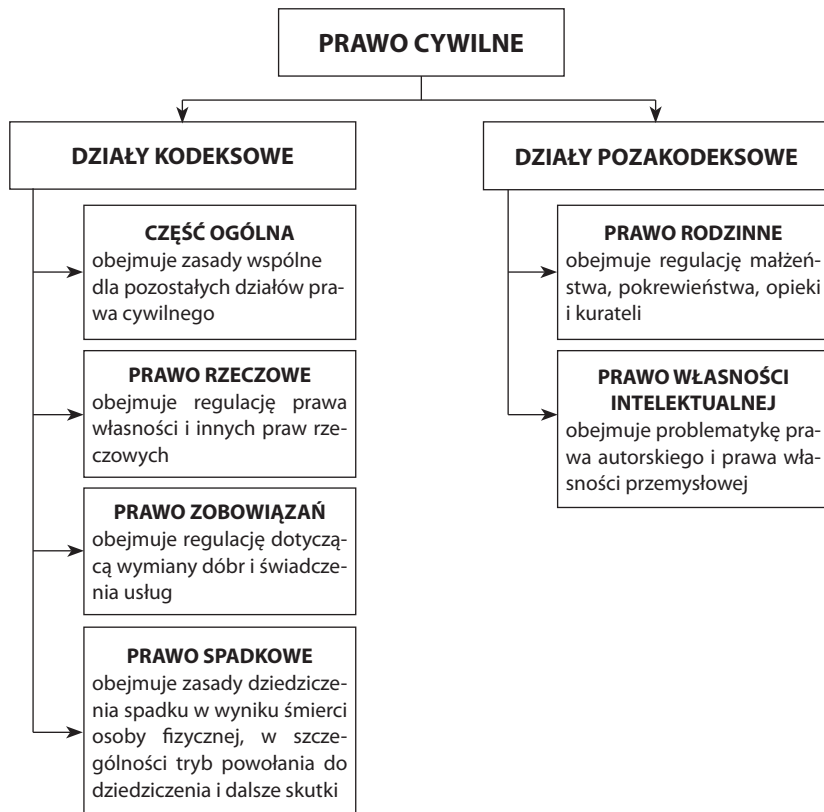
PRAWO CYWILNE

DZIAŁY KODEKSOWE

CZĘŚĆ OGÓLNA
obejmuje zasady wspólne dla pozostałych działów prawa cywilnego

PRAWO RZECZOWE
obejmuje regulację prawa własności i innych praw rzeczowych

PRAWO ZOBOWIĄZAŃ
obejmuje regulację dotyczącą wymiany dóbr i świadczenia usług

PRAWO SPADKOWE
obejmuje zasady dziedziczenia spadku w wyniku śmierci osoby fizycznej, w szczególności tryb powołania do dziedziczenia i dalsze skutki

DZIAŁY POZAKODEKSOWE

PRAWO RODZINNE
obejmuje regulację małżeństwa, pokrewieństwa, opieki i kurateli

PRAWO WŁASNOŚCI INTELEKTUALNEJ
obejmuje problematykę prawa autorskiego i prawa własności przemysłowej